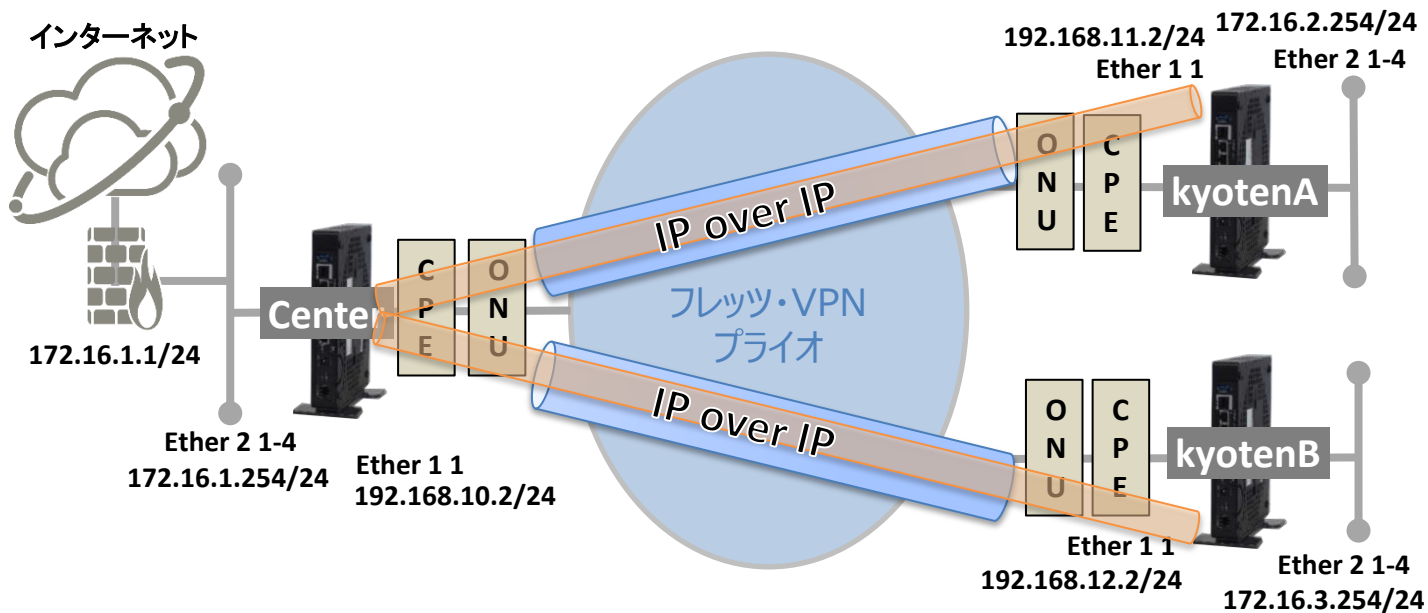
インターネット

192.168.11.2/24
Ether 1 1

172.16.2.254/24
Ether 2 1-4

O
N
U

C
P
E

kyotenA

IP over IP

C
P
E

O
N
U

Center

フレッツ・VPN
プライオ

172.16.1.1/24

IP over IP

O
N
U

C
P
E

kyotenB

Ether 2 1-4
172.16.1.254/24

Ether 1 1
192.168.10.2/24

Ether 1 1
192.168.12.2/24

Ether 2 1-4
172.16.3.254/24